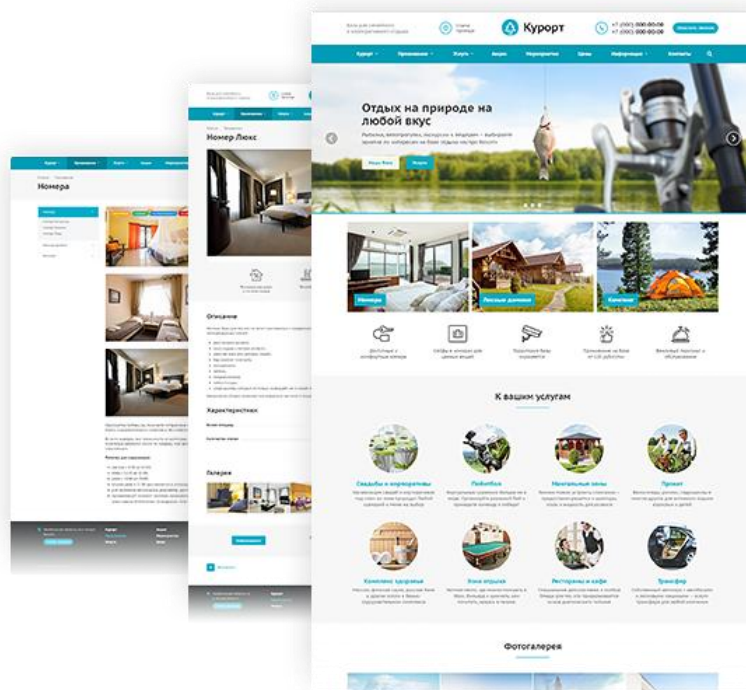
Курорт

+7 (000) 000-00-00
+7 (000) 000-00-00

Курорт
Проживание
Услуги
Акции
Мероприятия
Цены
Информация
Контакты

Отдых на природе на любой вкус

Номера
Лесные домики
Кемпинг

К вашим услугам

Свадьбы и корпоративы
Пейнтбол
Мангальные зоны
Прокат
Комплекс здоровья
Зона отдыха
Рестораны и кафе
Трансфер

Фотогалерея

Номер Люкс

Описание

Характеристики

Галерея

Номера

Курорт